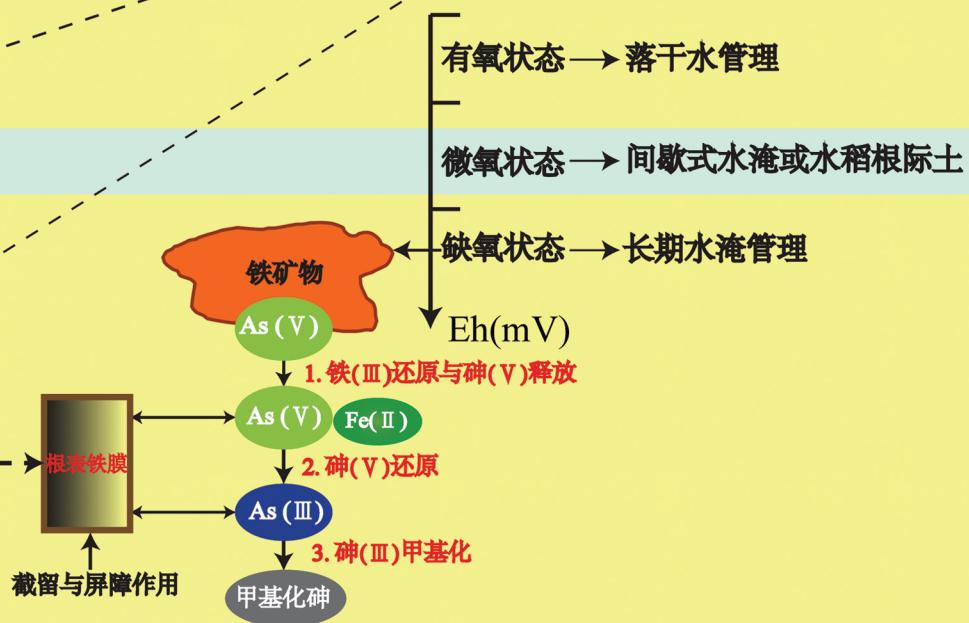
有氧状态 → 落干水管理

微氧状态 → 间歇式水淹或水稻根际土

缺氧状态 → 长期水淹管理

Eh(mV)

铁矿物

As(Ⅴ)

1. 铁(Ⅲ)还原与砷(Ⅴ)释放

As(Ⅴ)

Fe(Ⅱ)

根表铁膜

2. 砷(Ⅴ)还原

As(Ⅲ)

3. 砷(Ⅲ)甲基化

截留与屏障作用

甲基化砷